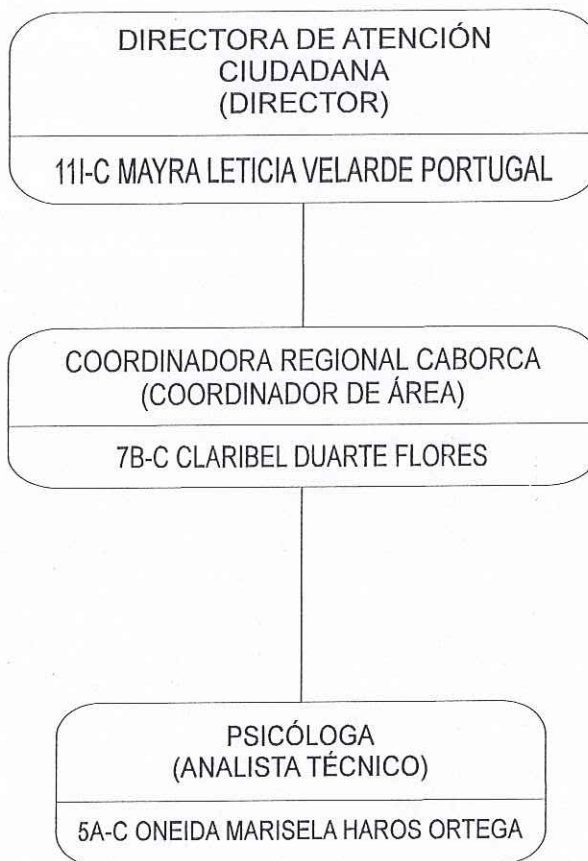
DIRECTORA DE ATENCIÓN CIUDADANA
(DIRECTOR)

11I-C MAYRA LETICIA VELARDE PORTUGAL

COORDINADORA REGIONAL CABORCA
(COORDINADOR DE ÁREA)

7B-C CLARIBEL DUARTE FLORES

PSICÓLOGA
(ANALISTA TÉCNICO)

5A-C ONEIDA MARISELA HAROS ORTEGA